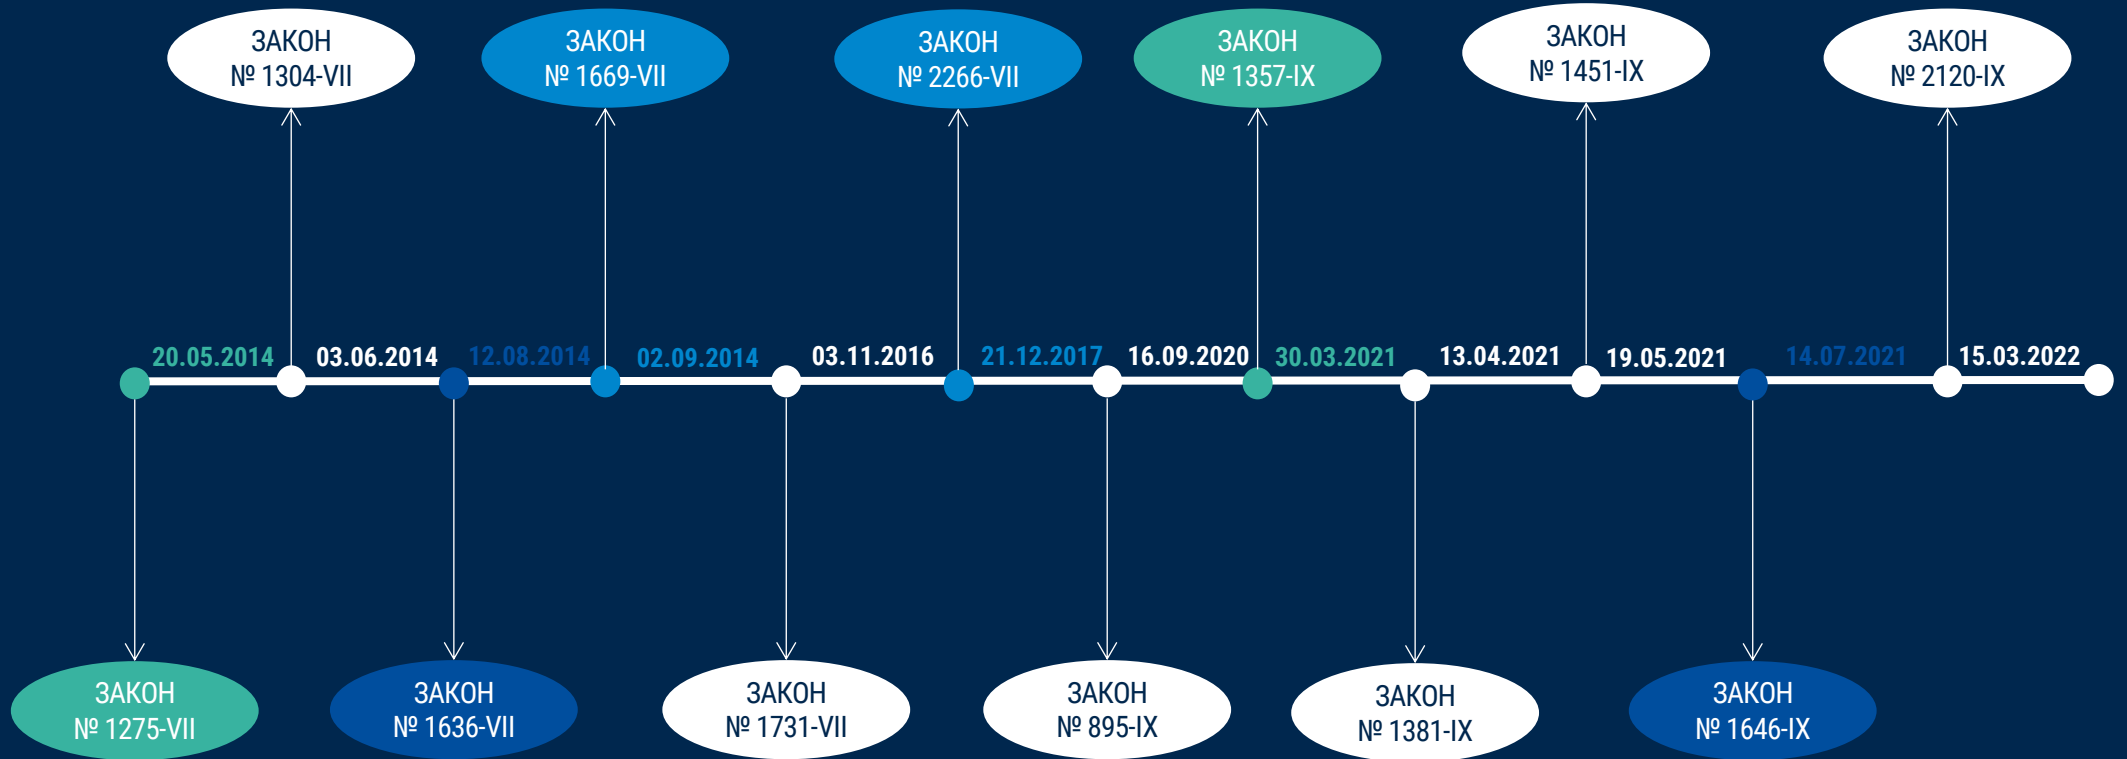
ЗАКОН
№ 1304-VII

ЗАКОН
№ 1669-VII

ЗАКОН
№ 2266-VII

ЗАКОН
№ 1357-IX

ЗАКОН
№ 1451-IX

ЗАКОН
№ 2120-IX

20.05.2014 03.06.2014 12.08.2014 02.09.2014 03.11.2016 21.12.2017 16.09.2020 30.03.2021 13.04.2021 19.05.2021 14.07.2021 15.03.2022

ЗАКОН
№ 1275-VII

ЗАКОН
№ 1636-VII

ЗАКОН
№ 1731-VII

ЗАКОН
№ 895-IX

ЗАКОН
№ 1381-IX

ЗАКОН
№ 1646-IX